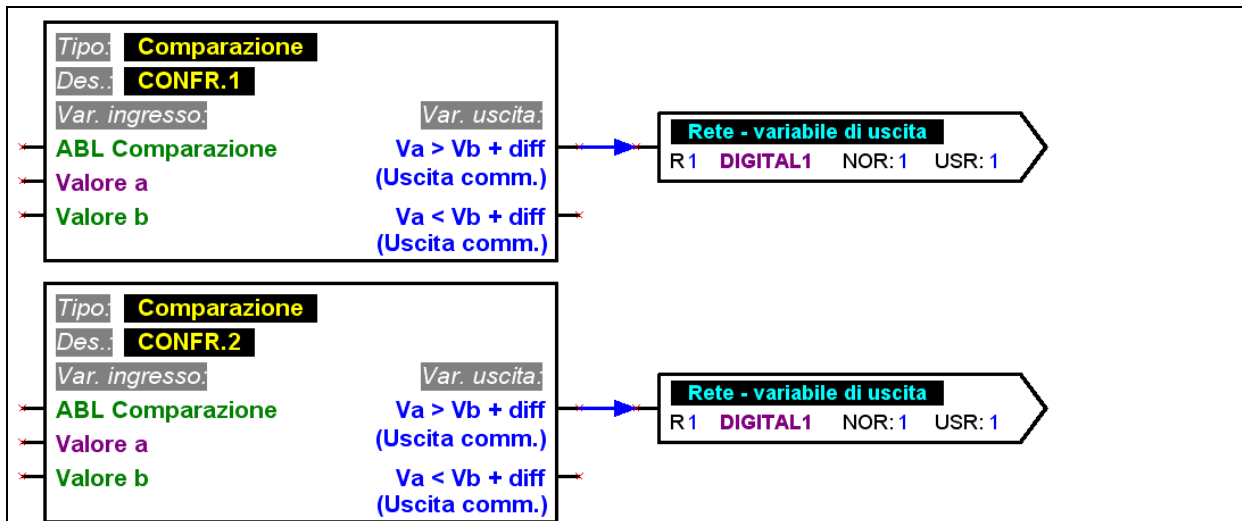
Tipo: Comparazione
Des.: CONFR.1
Var. ingresso:
Var. uscita:
ABL Comparazione
Valore a
Valore b
Va > Vb + diff (Uscita comm.)
Va < Vb + diff (Uscita comm.)

Rete - variabile di uscita
R1 DIGITAL1 NOR: 1 USR: 1

Tipo: Comparazione
Des.: CONFR.2
Var. ingresso:
Var. uscita:
ABL Comparazione
Valore a
Valore b
Va > Vb + diff (Uscita comm.)
Va < Vb + diff (Uscita comm.)

Rete - variabile di uscita
R1 DIGITAL1 NOR: 1 USR: 1